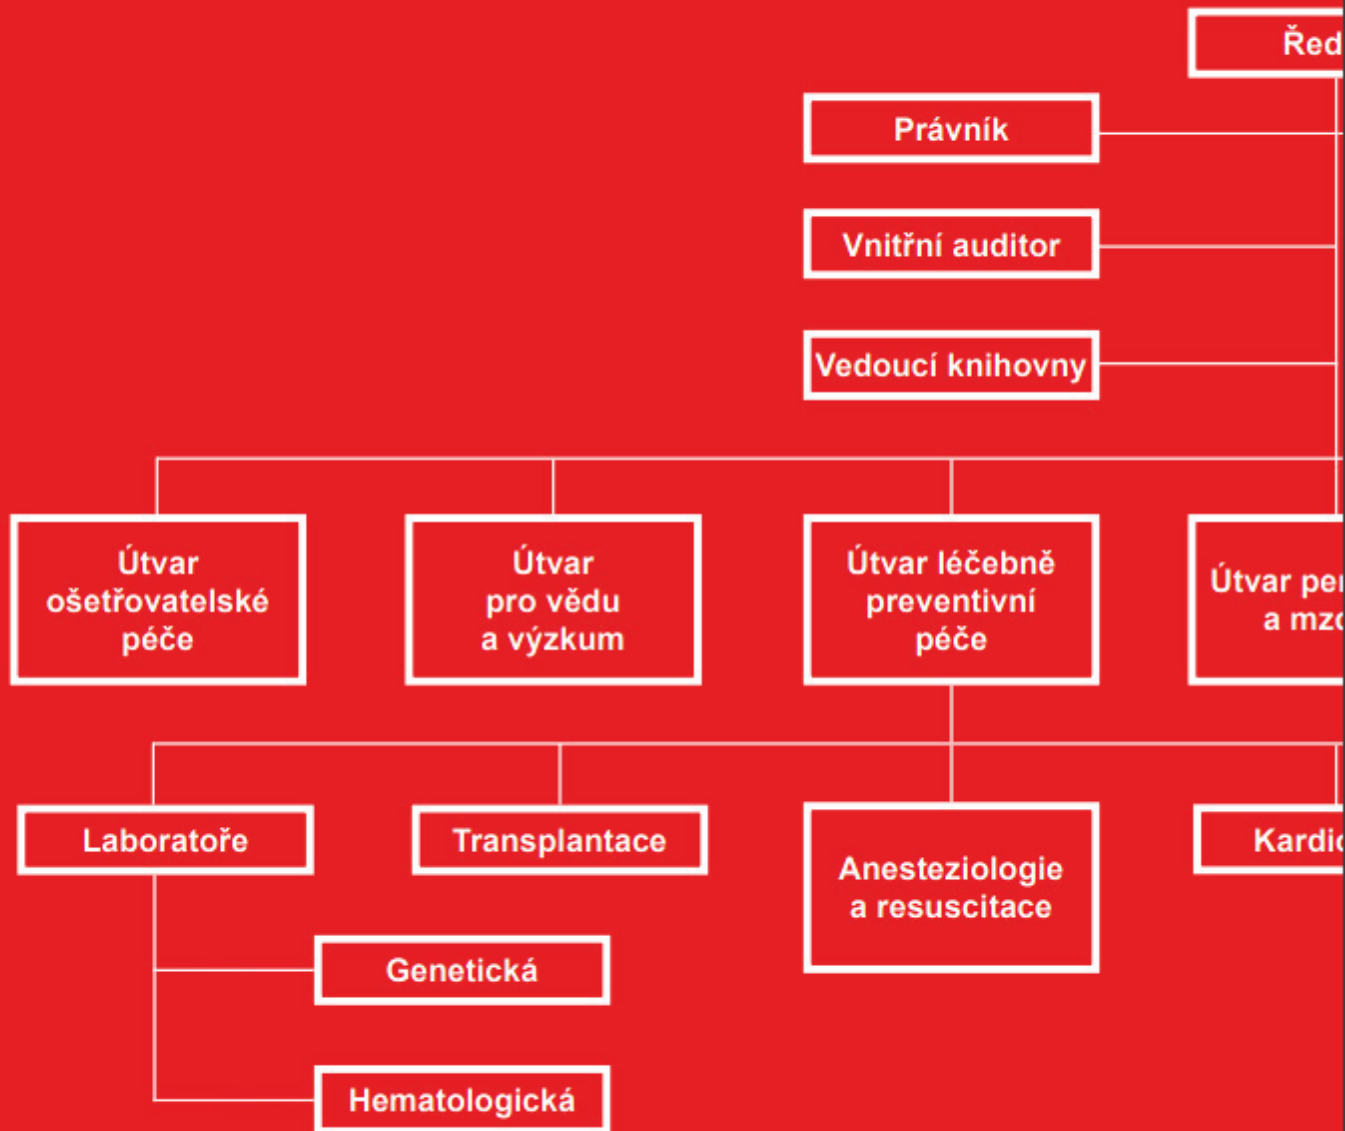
Řed

Právník

Vnitřní auditor

Vedoucí knihovny

Útvar ošetřovatelské péče

Útvar pro vědu a výzkum

Útvar léčebně preventivní péče

Útvar pe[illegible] a mz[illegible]

Laboratoře

Transplantace

Anesteziologie a resuscitace

Kardi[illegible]

Genetická

Hematologická